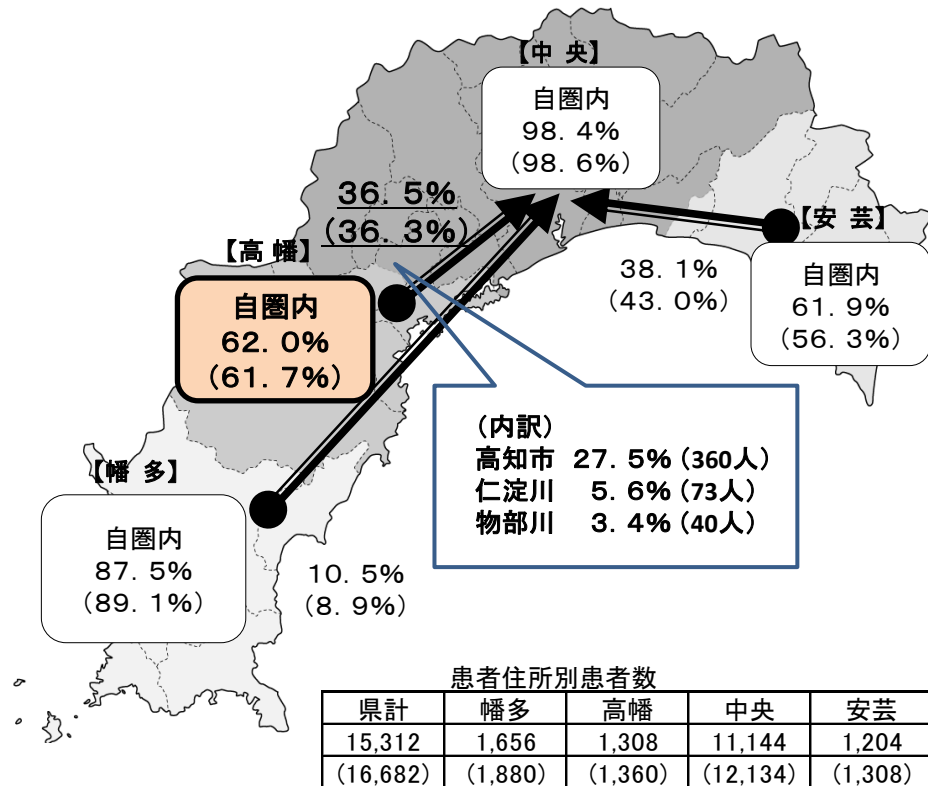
【中 央】

自圏内
98．4%
（98．6%）

36．5%
（36．3%）

【高 幡】

自圏内
62．0%
（61．7%）

38．1%
（43．0%）

【安 芸】

自圏内
61．9%
（56．3%）

（内訳）
高知市　27．5%（360人）
仁淀川　　5．6%（73人）
物部川　　3．4%（40人）

【幡 多】

自圏内
87．5%
（89．1%）

10．5%
（8．9%）

患者住所別患者数

| 県計 | 幡多 | 高幡 | 中央 | 安芸 |
|---|---|---|---|---|
| 15,312 | 1,656 | 1,308 | 11,144 | 1,204 |
| (16,682) | (1,880) | (1,360) | (12,134) | (1,308) |